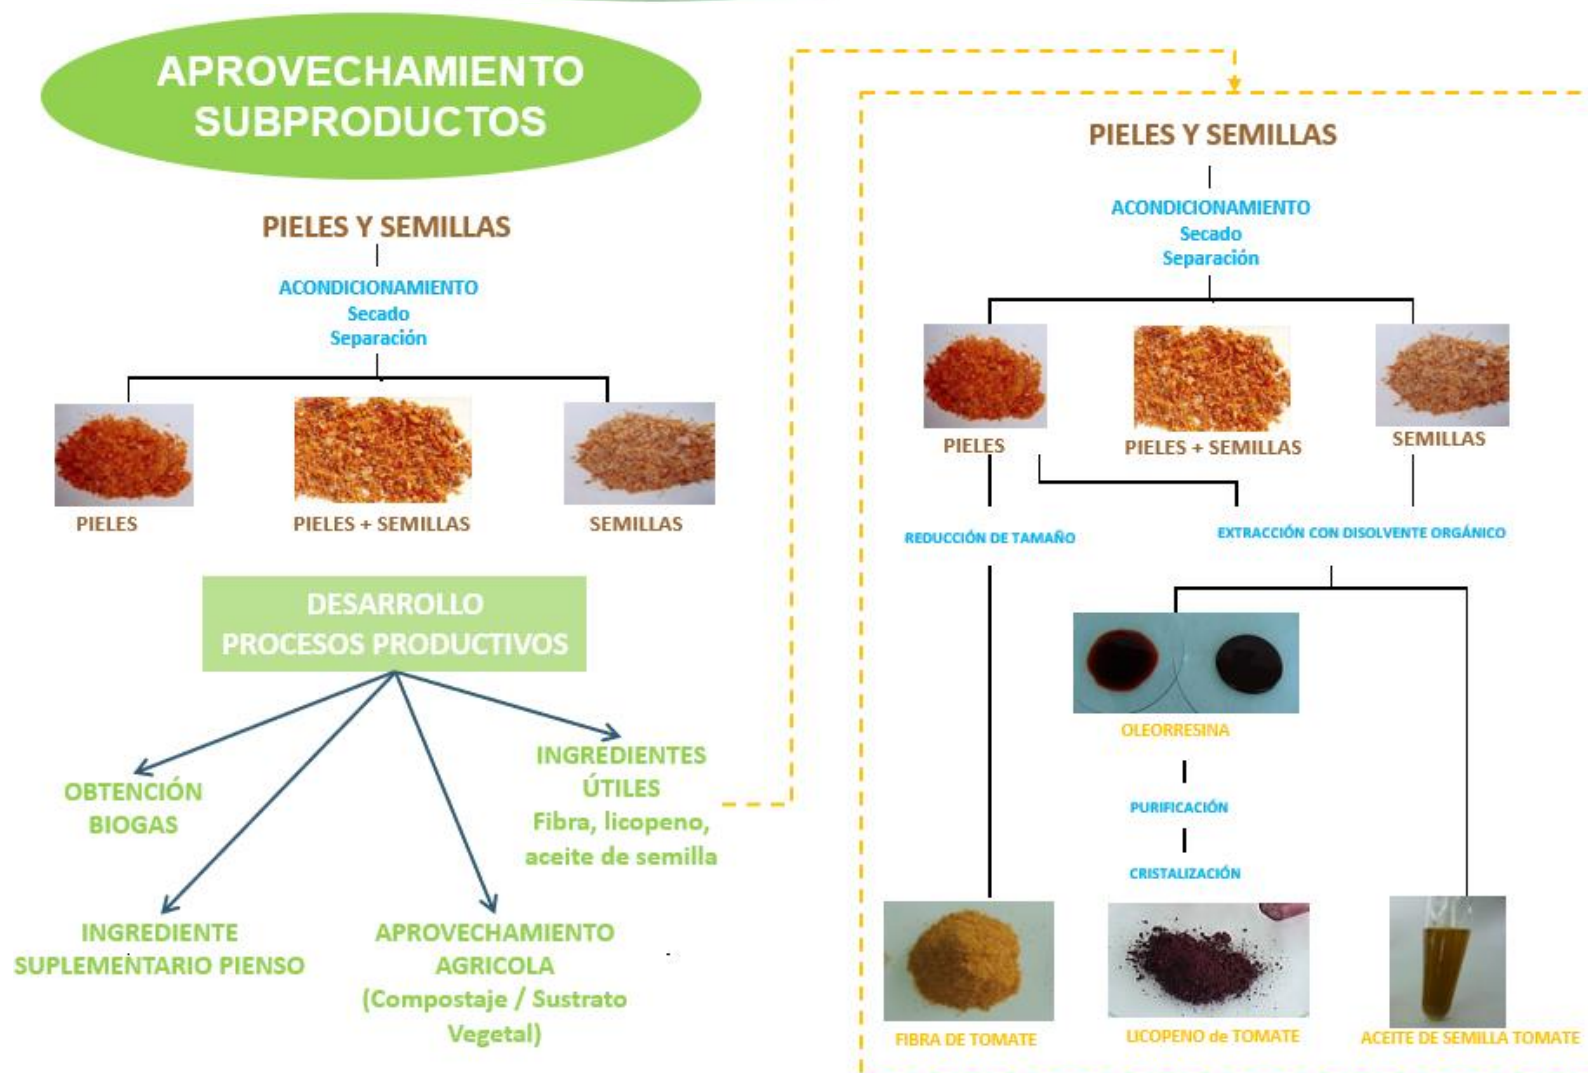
APROVECHAMIENTO SUBPRODUCTOS

PIELES Y SEMILLAS

ACONDICIONAMIENTO
Secado
Separación

PIELES

PIELES + SEMILLAS

SEMILLAS

DESARROLLO PROCESOS PRODUCTIVOS

OBTENCIÓN BIOGAS

INGREDIENTE SUPLEMENTARIO PIENSO

APROVECHAMIENTO AGRICOLA (Compostaje / Sustrato Vegetal)

INGREDIENTES ÚTILES Fibra, licopeno, aceite de semilla

PIELES Y SEMILLAS

ACONDICIONAMIENTO
Secado
Separación

PIELES

PIELES + SEMILLAS

SEMILLAS

REDUCCIÓN DE TAMAÑO

EXTRACCIÓN CON DISOLVENTE ORGÁNICO

OLEORRESINA

PURIFICACIÓN

CRISTALIZACIÓN

FIBRA DE TOMATE

LICOPENO de TOMATE

ACEITE DE SEMILLA TOMATE